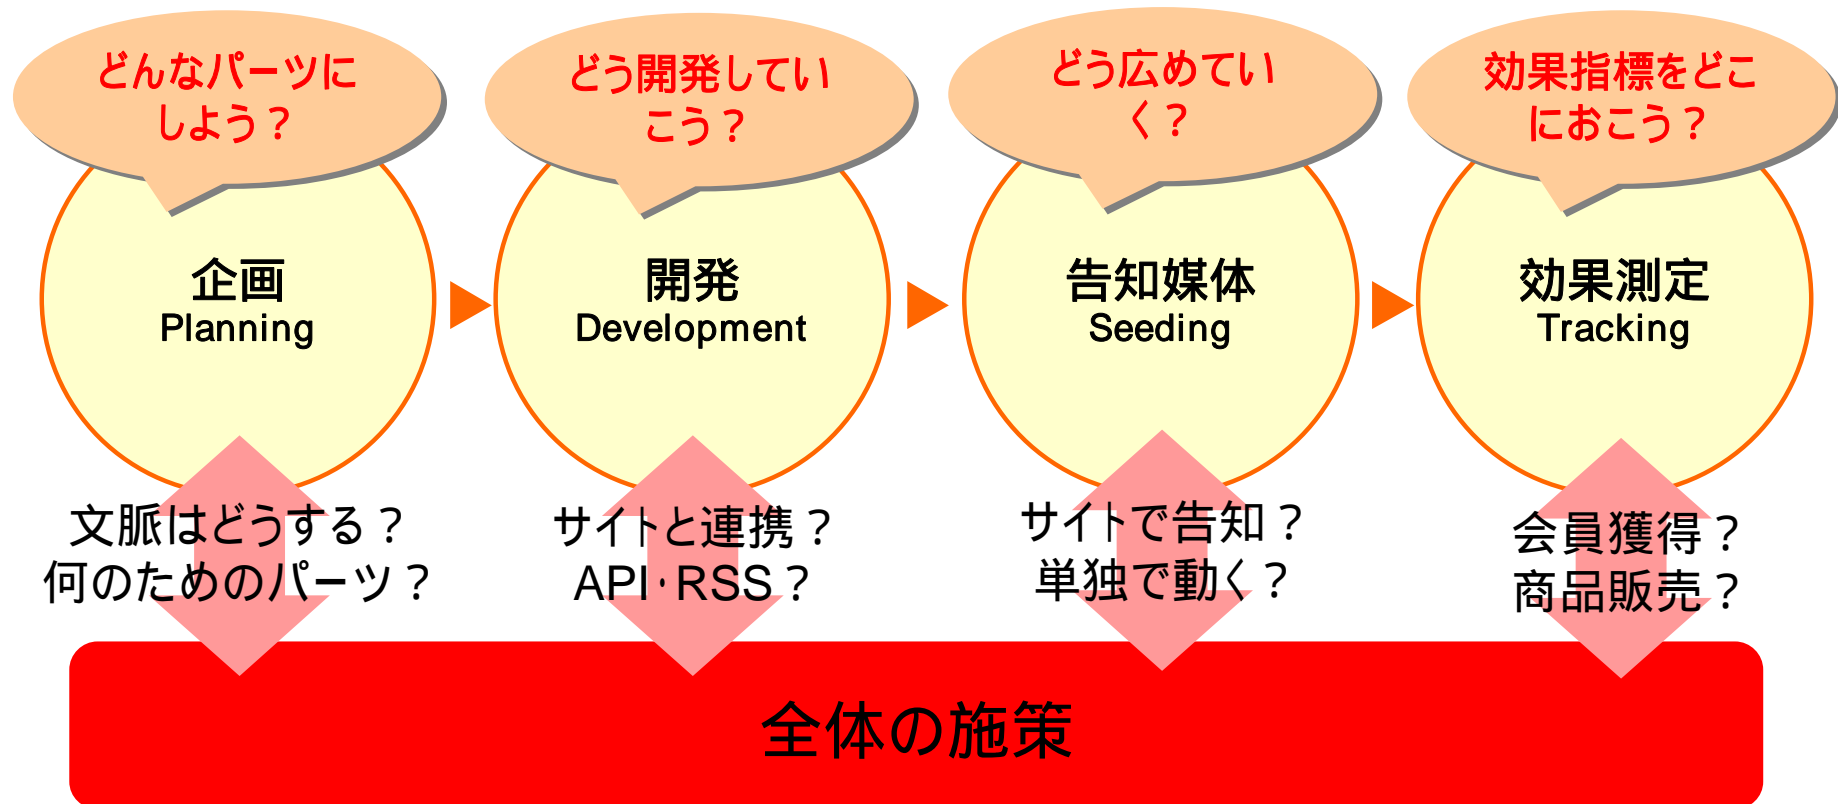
どんなパーツにしよう？

企画
Planning

文脈はどうする？
何のためのパーツ？

どう開発していこう？

開発
Development

サイトと連携？
API･RSS？

どう広めていく？

告知媒体
Seeding

サイトで告知？
単独で動く？

効果指標をどこにおこう？

効果測定
Tracking

会員獲得？
商品販売？

全体の施策